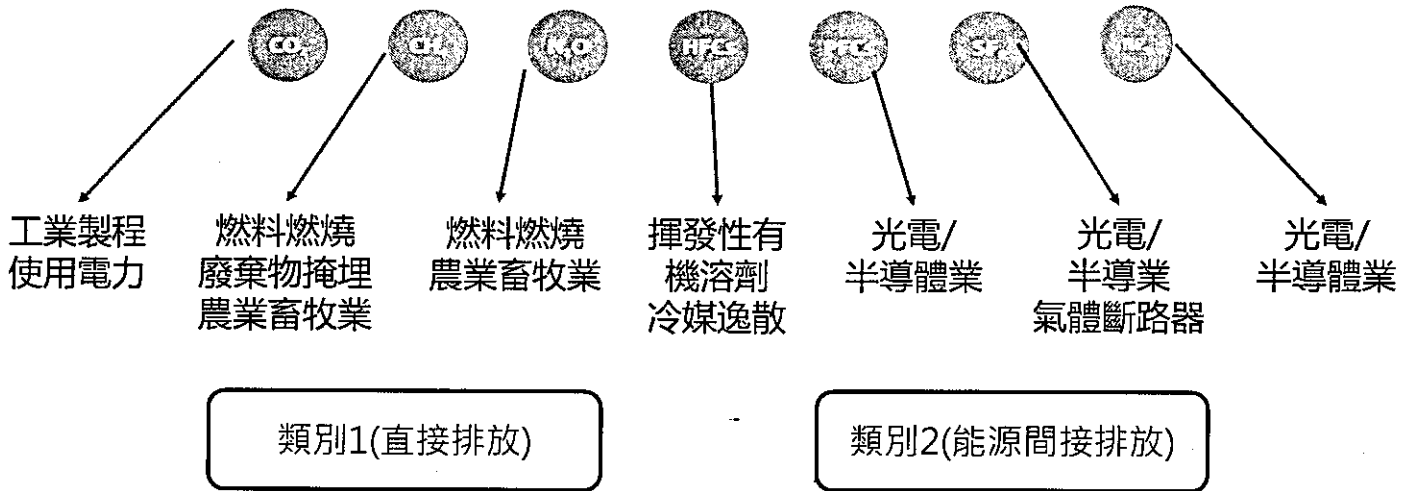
$CO_2$ $CH_4$ $N_2O$ HFCs PFCs $SF_6$ $NF_3$

工業製程
使用電力

燃料燃燒
廢棄物掩埋
農業畜牧業

燃料燃燒
農業畜牧業

揮發性有
機溶劑
冷媒逸散

光電/
半導體業

光電/
半導業
氣體斷路器

光電/
半導體業

類別1(直接排放)

類別2(能源間接排放)